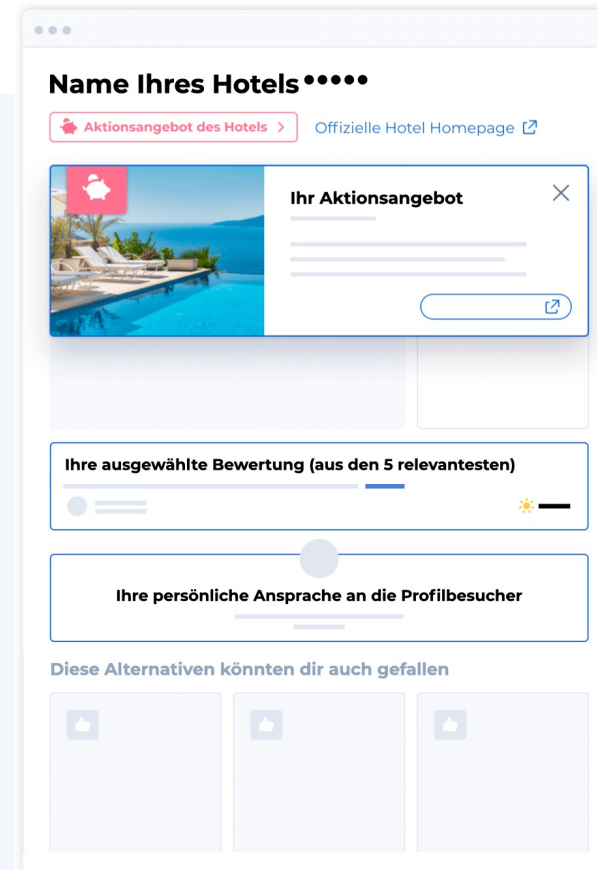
Name Ihres Hotels •••••

Aktionsangebot des Hotels >

Offizielle Hotel Homepage

Ihr Aktionsangebot

Ihre ausgewählte Bewertung (aus den 5 relevantesten)

Ihre persönliche Ansprache an die Profilbesucher

Diese Alternativen könnten dir auch gefallen